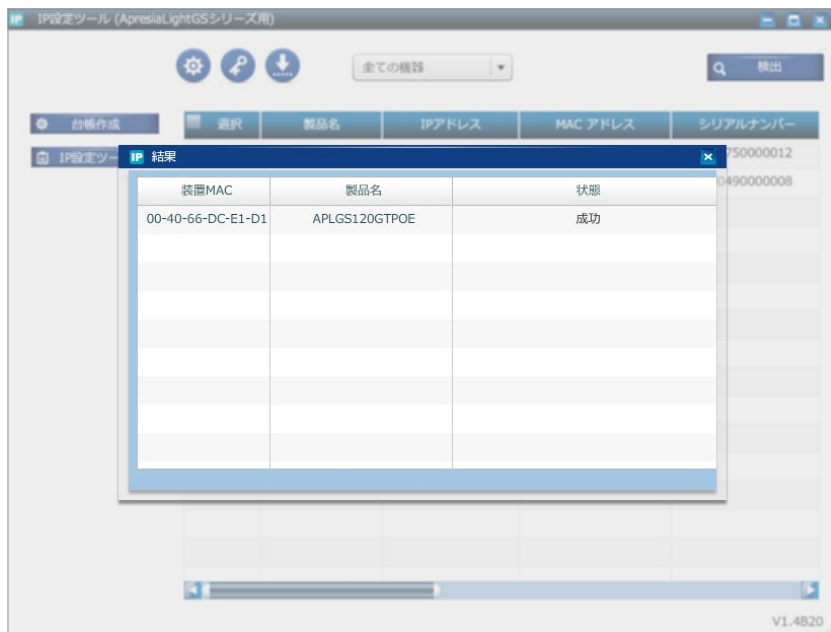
IP IP設定ツール (ApresiaLightGSシリーズ用)

全ての機器

検出

台帳作成

IP設定ツー

| 選択 | 製品名 | IPアドレス | MAC アドレス | シリアルナンバー |
|---|---|---|---|---|
| | | | | 750000012 |
| | | | | 0490000008 |

IP 結果

| 装置MAC | 製品名 | 状態 |
|---|---|---|
| 00-40-66-DC-E1-D1 | APLGS120GTPOE | 成功 |

V1.4B20